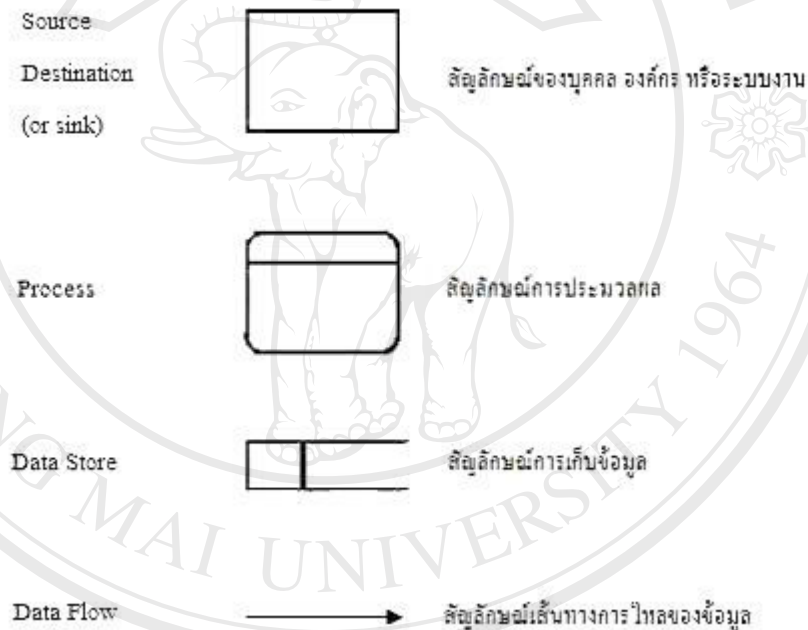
Source

Destination

(or sink)

สัญลักษณ์ของบุคคล องค์กร หรือระบบงาน

Process

สัญลักษณ์การประมวลผล

Data Store

สัญลักษณ์การเก็บข้อมูล

Data Flow

สัญลักษณ์เส้นทางการไหลของข้อมูล

MAI UNIVERSITY 1964